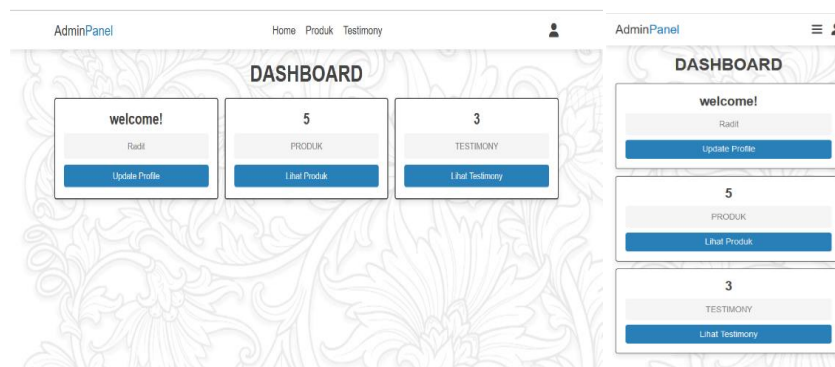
AdminPanel

Home Produk Testimony

DASHBOARD

welcome!

Radit

Update Profile

5

PRODUK

Lihat Produk

3

TESTIMONY

Lihat Testimony

AdminPanel

DASHBOARD

welcome!

Radit

Update Profile

5

PRODUK

Lihat Produk

3

TESTIMONY

Lihat Testimony